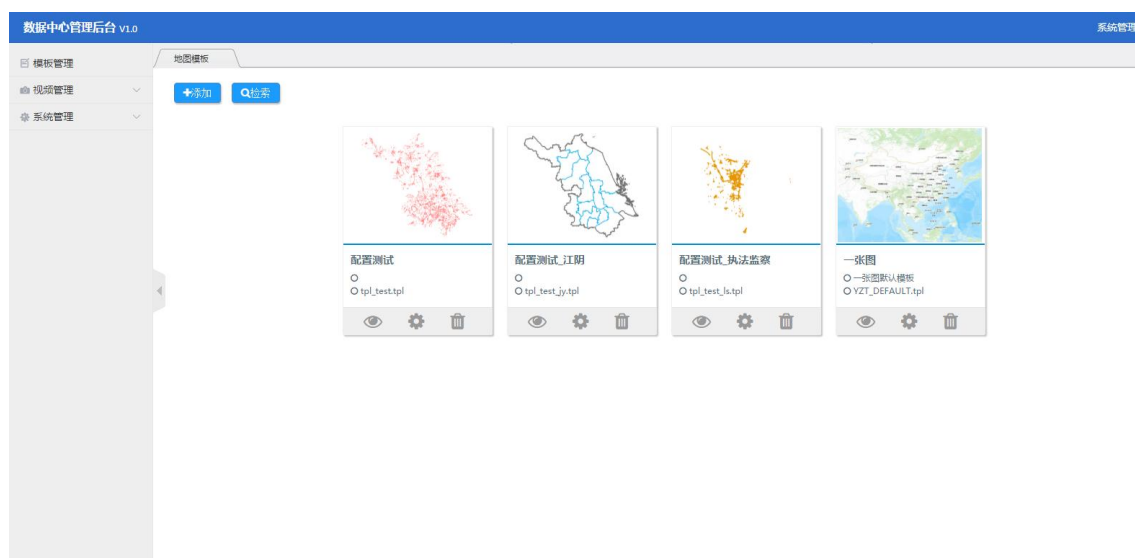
数据中心管理后台 V1.0

系统管理

模板管理
视频管理
系统管理

地图模板

+添加 Q检索

配置测试
O
O tpl_test.tpl

配置测试_江阴
O
O tpl_test_jy.tpl

配置测试_执法监察
O
O tpl_test_ls.tpl

一张图
O 一张图默认模板
O YZT_DEFAULT.tpl